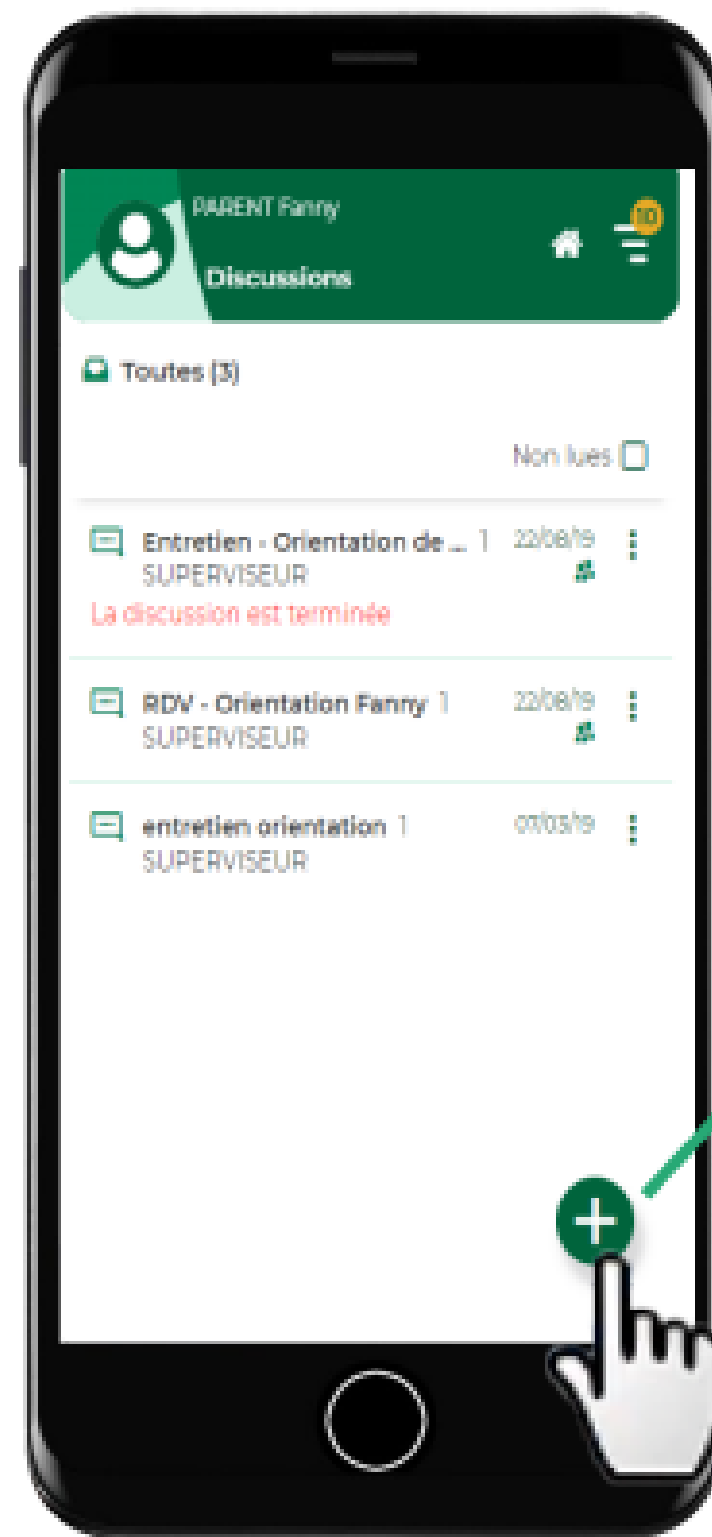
PARENT Fanny

Discussions

10

Toutes (3)

Non lues

Entretien - Orientation de ... 1 22/08/19
SUPERVISEUR
La discussion est terminée

RDV - Orientation Fanny 1 22/08/19
SUPERVISEUR

entretien orientation 1 07/03/19
SUPERVISEUR